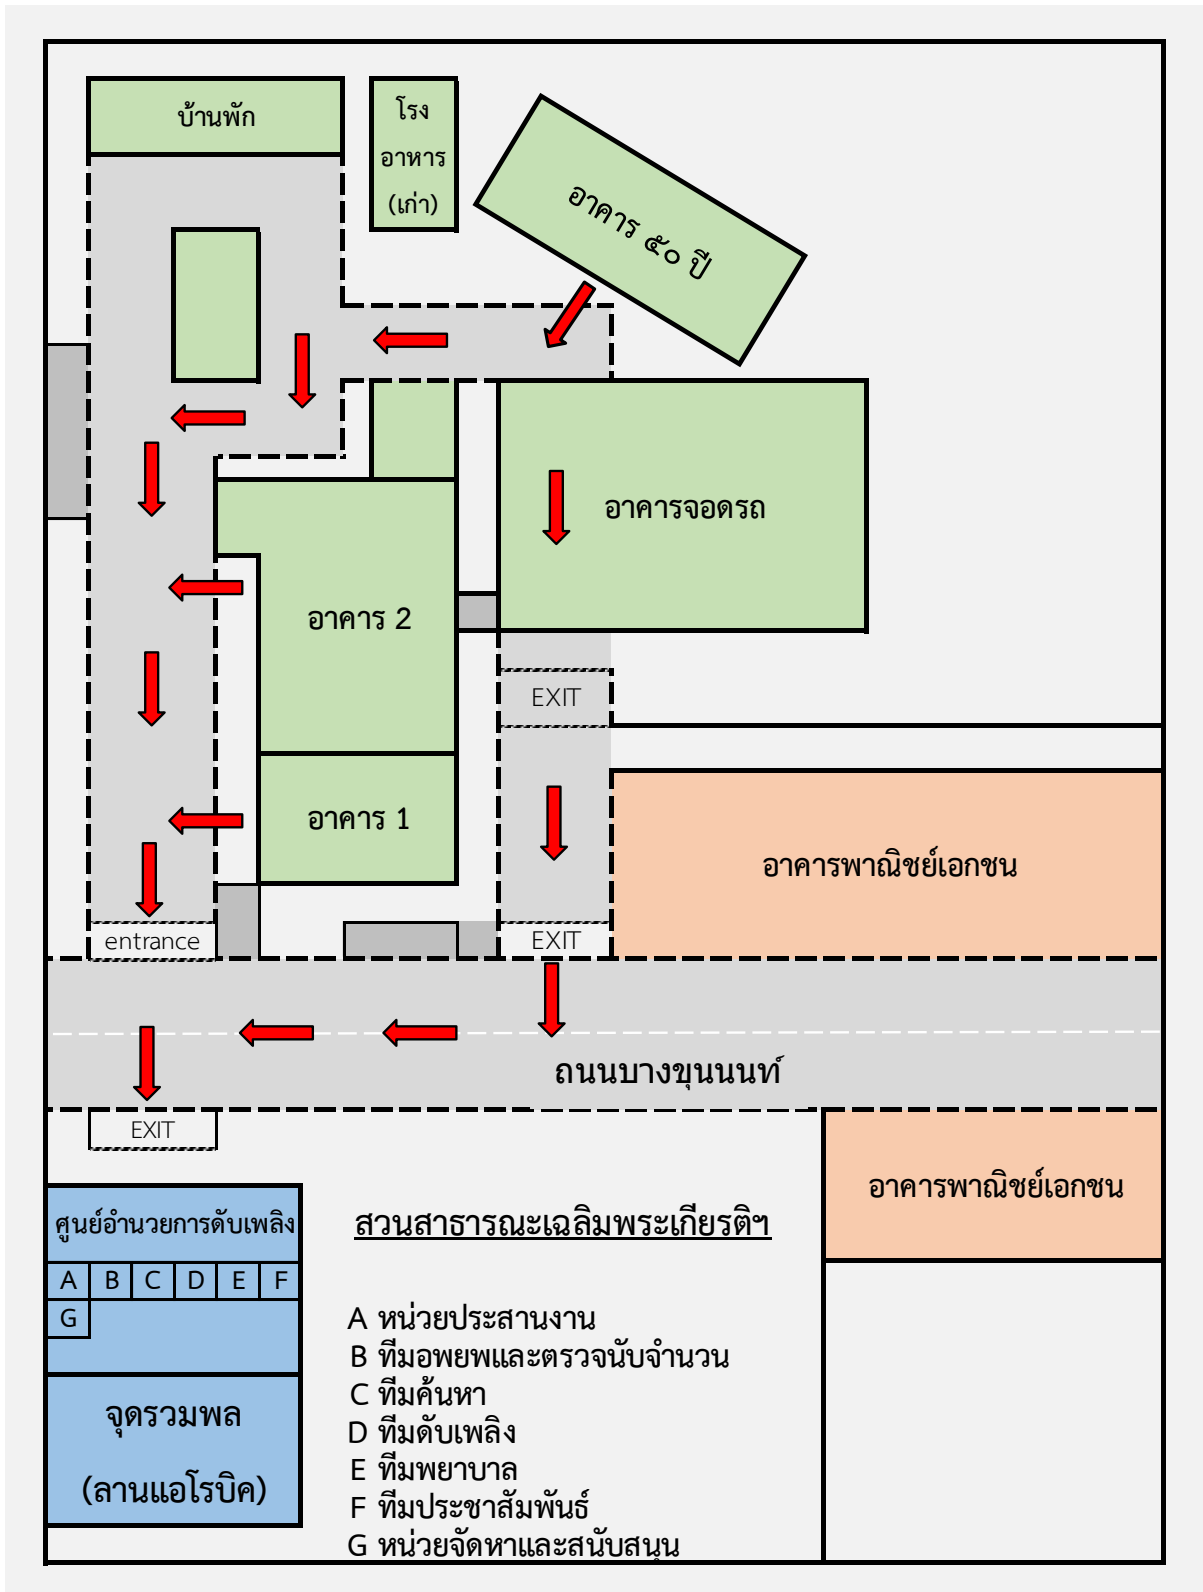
บ้านพัก

โรง อาหาร (เก่า)

อาคาร ๕๐ ปี

อาคารจอดรถ

อาคาร 2

อาคาร 1

EXIT

EXIT

อาคารพาณิชย์เอกชน

entrance

ถนนบางขุนนนท์

EXIT

อาคารพาณิชย์เอกชน

ศูนย์อำนวยการดับเพลิง

| A | B | C | D | E | F |
|---|---|---|---|---|---|
| G | | | | | |

จุดรวมพล

(ลานแอโรบิค)

สวนสาธารณะเฉลิมพระเกียรติฯ

A หน่วยประสานงาน
B ทีมอพยพและตรวจนับจำนวน
C ทีมค้นหา
D ทีมดับเพลิง
E ทีมพยาบาล
F ทีมประชาสัมพันธ์
G หน่วยจัดหาและสนับสนุน